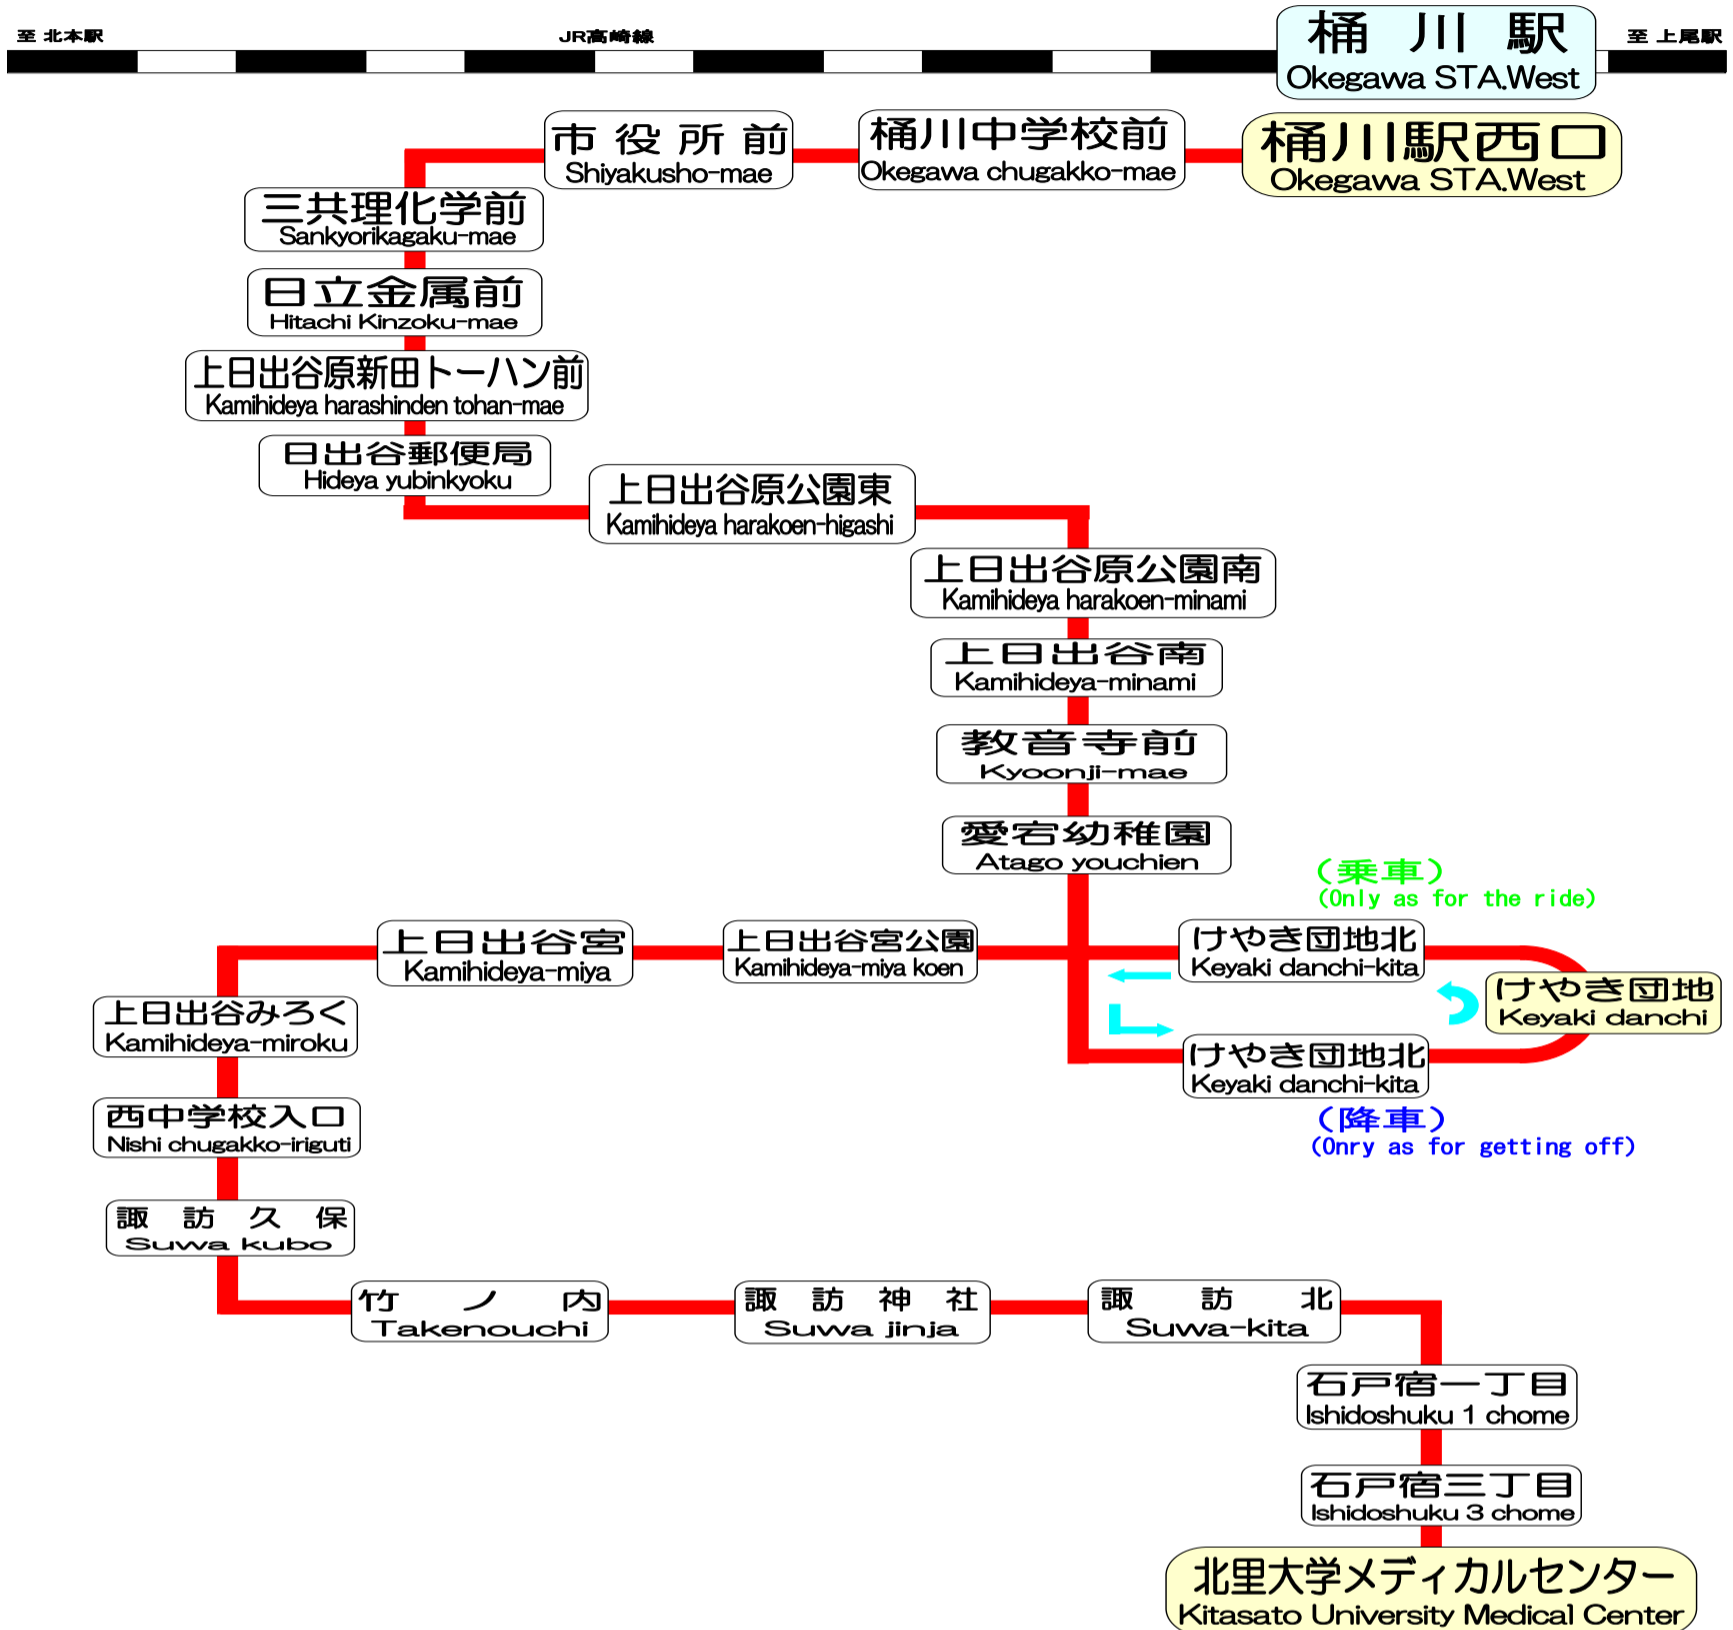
至 北本駅

JR高崎線

桶 川 駅
Okegawa STA.West

至 上尾駅

桶川駅西口
Okegawa STA.West

桶川中学校前
Okegawa chugakko-mae

市 役 所 前
Shiyakusho-mae

三共理化学前
Sankyorikagaku-mae

日立金属前
Hitachi Kinzoku-mae

上日出谷原新田トーハン前
Kamihideya harashinden tohan-mae

日出谷郵便局
Hideya yubinkyoku

上日出谷原公園東
Kamihideya harakoen-higashi

上日出谷原公園南
Kamihideya harakoen-minami

上日出谷南
Kamihideya-minami

教音寺前
Kyoonji-mae

愛宕幼稚園
Atago youchien

(乗車)
(Only as for the ride)

けやき団地北
Keyaki danchi-kita

けやき団地
Keyaki danchi

けやき団地北
Keyaki danchi-kita

(降車)
(Onry as for getting off)

上日出谷宮公園
Kamihideya-miya koen

上日出谷宮
Kamihideya-miya

上日出谷みろく
Kamihideya-miroku

西中学校入口
Nishi chugakko-iriguti

諏 訪 久 保
Suwa kubo

竹 ノ 内
Takenouchi

諏 訪 神 社
Suwa jinja

諏 訪 北
Suwa-kita

石戸宿一丁目
Ishidoshuku 1 chome

石戸宿三丁目
Ishidoshuku 3 chome

北里大学メディカルセンター
Kitasato University Medical Center